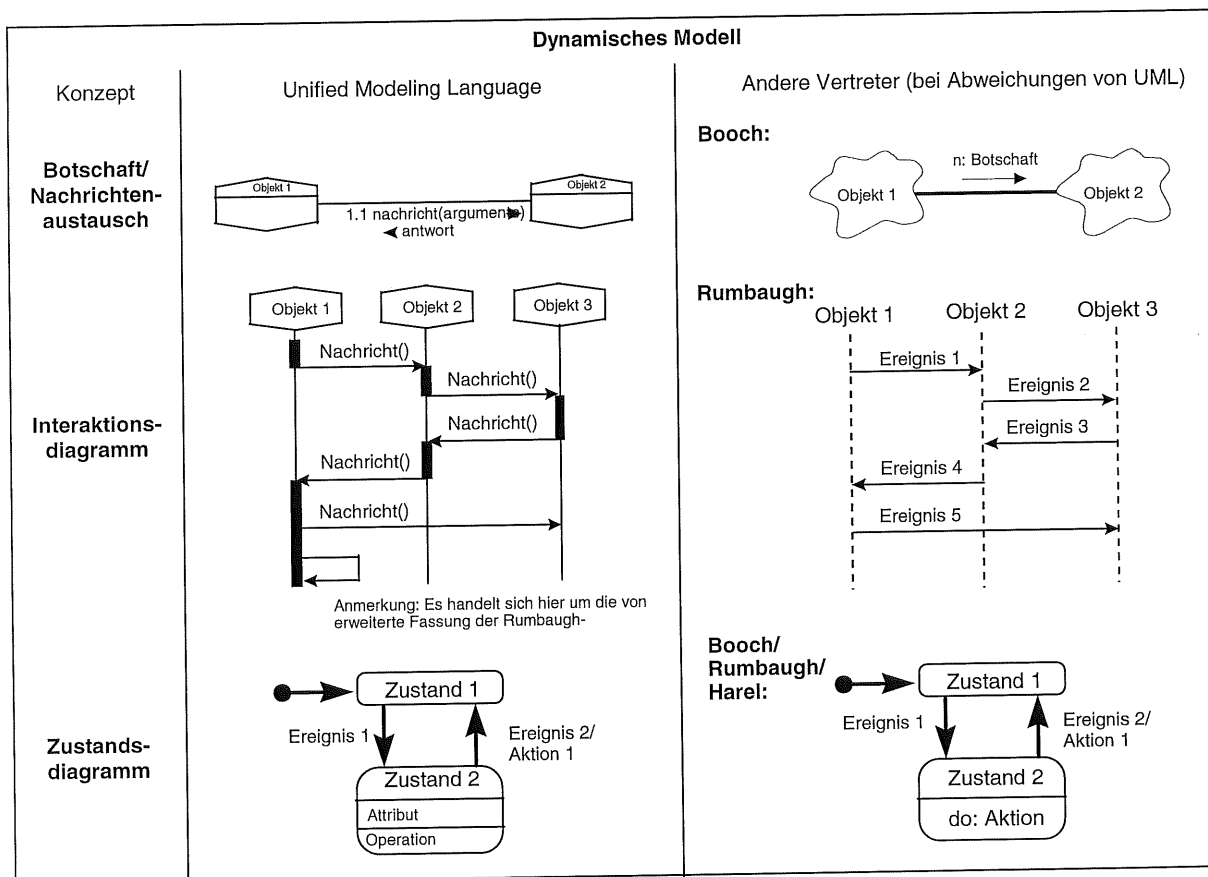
Dynamisches Modell

| Konzept | Unified Modeling Language | Andere Vertreter (bei Abweichungen von UML) |
|---|---|---|
| Botschaft/ Nachrichtenaustausch | Objekt 1 · Objekt 2 · 1.1 nachricht(argumente) · antwort | Booch: Objekt 1 · n: Botschaft · Objekt 2 |
| Interaktionsdiagramm | Objekt 1 · Objekt 2 · Objekt 3 · Nachricht() · Nachricht() · Nachricht() · Nachricht() · Nachricht() · Anmerkung: Es handelt sich hier um die von erweiterte Fassung der Rumbaugh- | Rumbaugh: Objekt 1 · Objekt 2 · Objekt 3 · Ereignis 1 · Ereignis 2 · Ereignis 3 · Ereignis 4 · Ereignis 5 |
| Zustandsdiagramm | Zustand 1 · Ereignis 1 · Ereignis 2/ Aktion 1 · Zustand 2 · Attribut · Operation | Booch/ Rumbaugh/ Harel: Zustand 1 · Ereignis 1 · Ereignis 2/ Aktion 1 · Zustand 2 · do: Aktion |